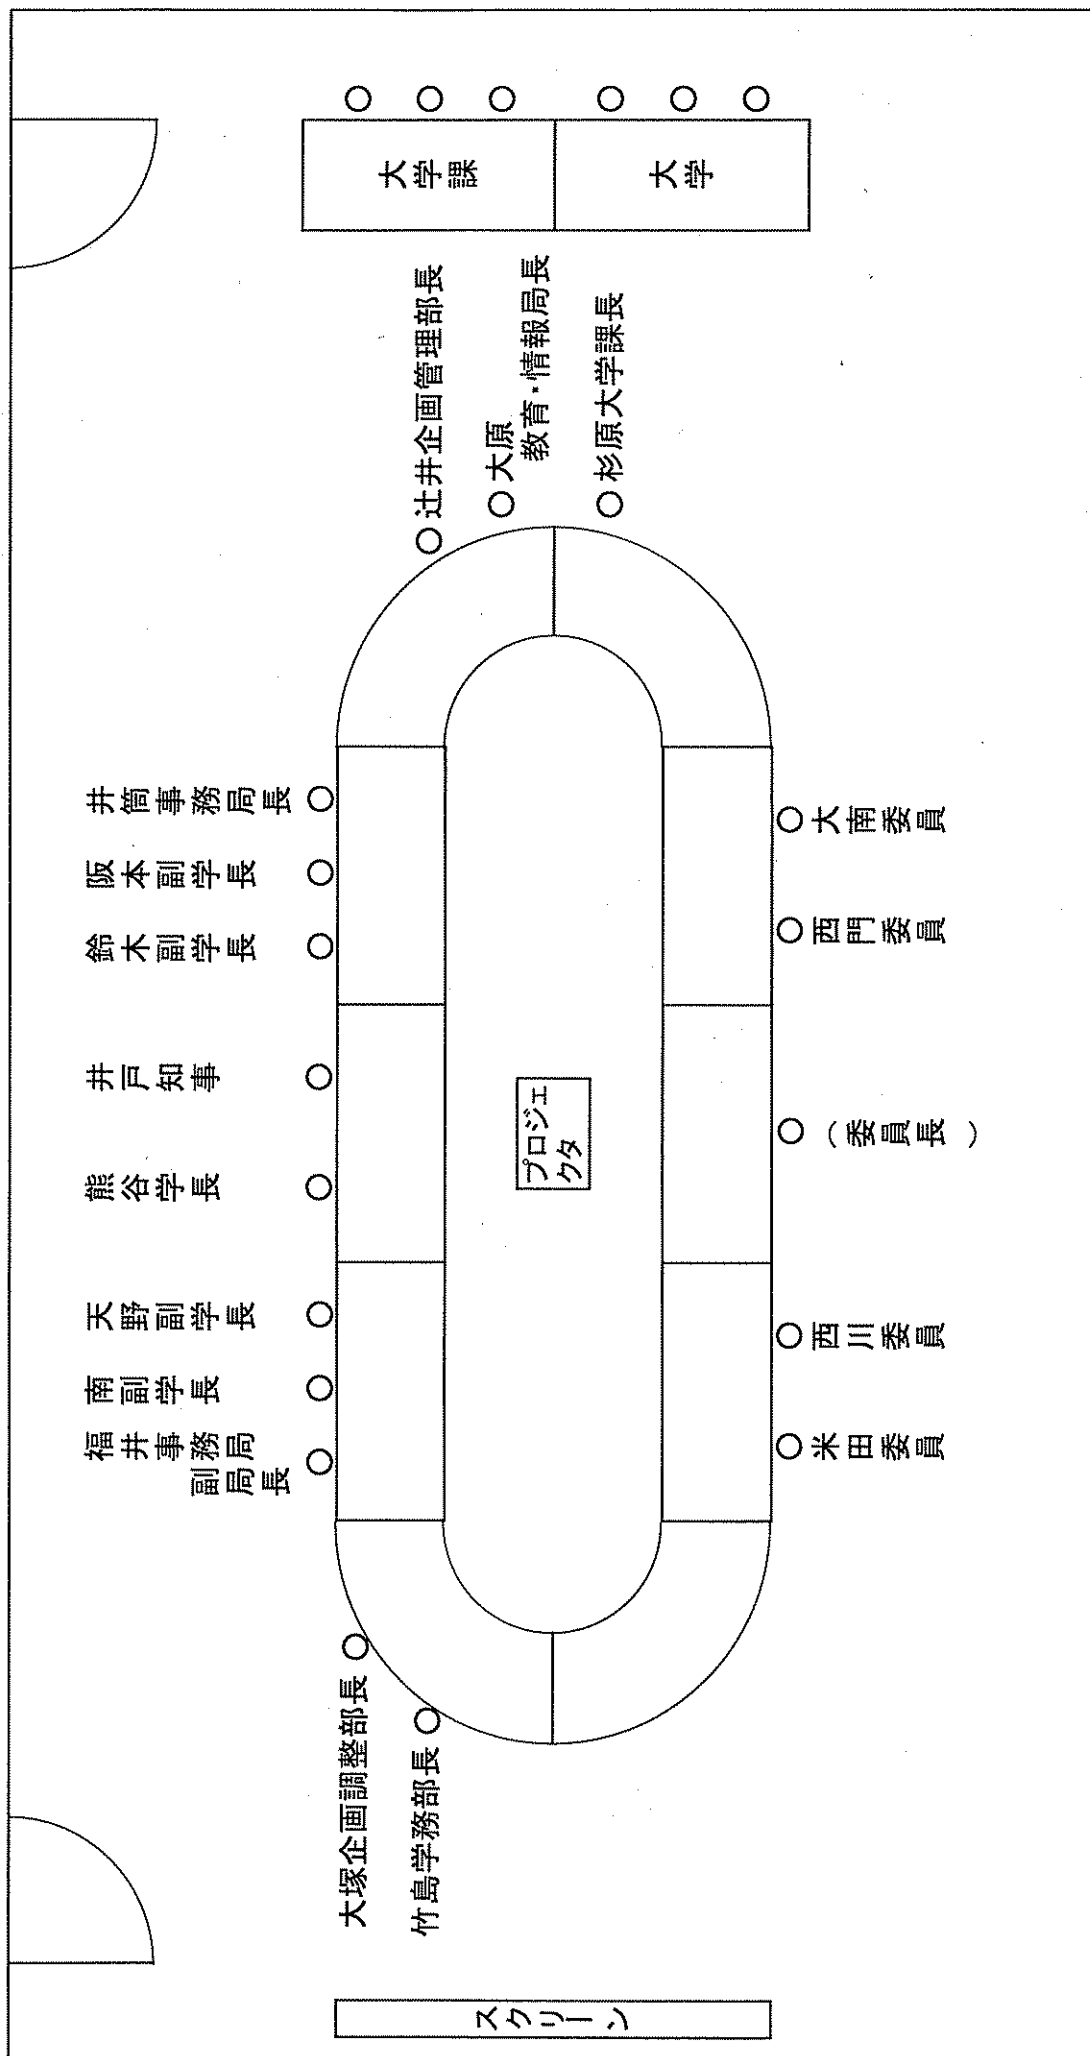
大学課

大学

辻井企画管理部長
大原 教育・情報局長
杉原大学課長

井筒事務局長
阪本副学長
鈴木副学長
井戸知事
熊谷学長
天野副学長
南副学長
福井事務局副局長

プロジェクタ

大南委員
西門委員
（委員長）
西川委員
米田委員

大塚企画調整部長
竹島学務部長

スクリーン